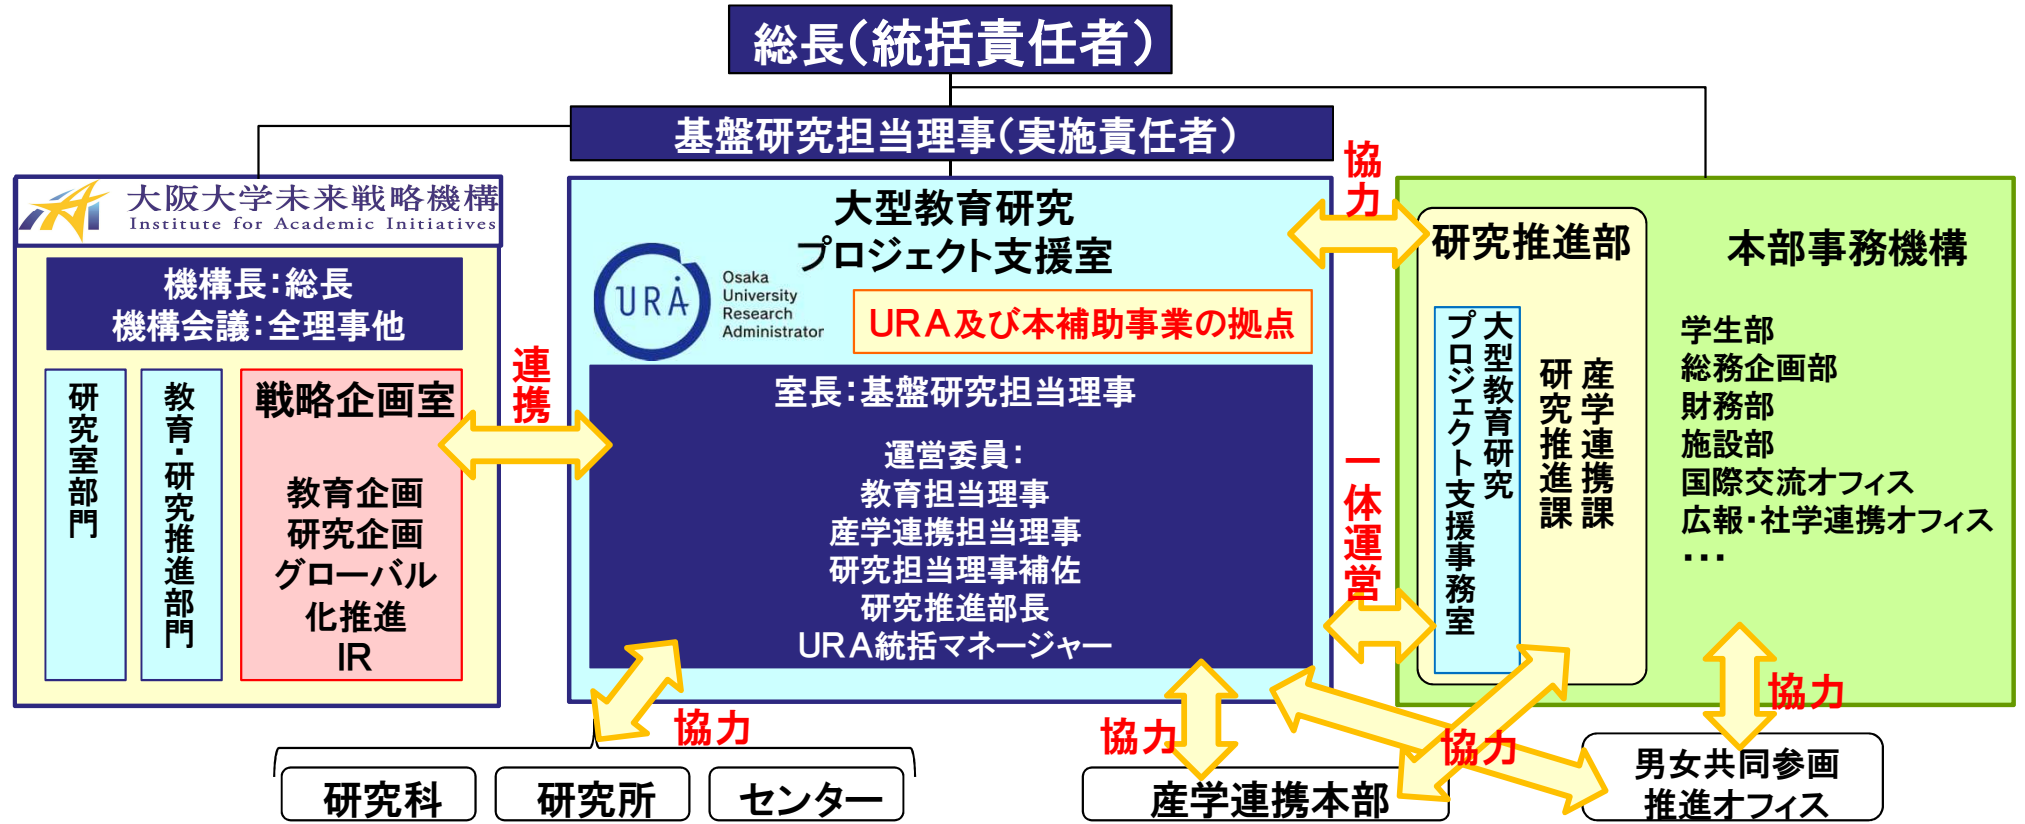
総長(統括責任者)

基盤研究担当理事(実施責任者)

大阪大学未来戦略機構
Institute for Academic Initiatives

機構長:総長
機構会議:全理事他

研究室部門

教育・研究推進部門

戦略企画室

教育企画
研究企画
グローバル化推進
IR

連携

大型教育研究プロジェクト支援室

URA
Osaka University Research Administrator

URA及び本補助事業の拠点

室長:基盤研究担当理事

運営委員:
教育担当理事
産学連携担当理事
研究担当理事補佐
研究推進部長
URA統括マネージャー

協力

一体運営

研究推進部

大型教育研究プロジェクト支援事務室

研究推進課

産学連携課

本部事務機構

学生部
総務企画部
財務部
施設部
国際交流オフィス
広報・社学連携オフィス
・・・

協力

協力

協力

協力

研究科

研究所

センター

産学連携本部

男女共同参画推進オフィス